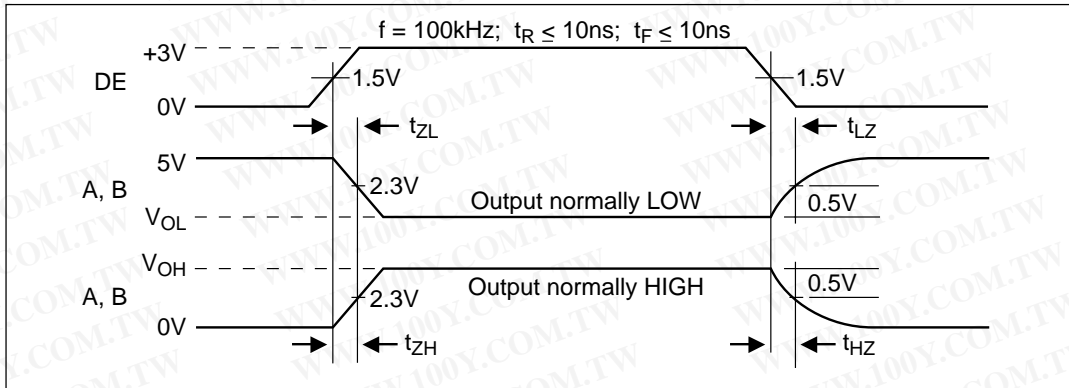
f = 100kHz; $t_R \leq 10ns$; $t_F \leq 10ns$

+3V

DE

0V

1.5V

1.5V

$t_{ZL}$

$t_{LZ}$

5V

A, B

$V_{OL}$

2.3V

Output normally LOW

0.5V

$V_{OH}$

A, B

0V

2.3V

Output normally HIGH

0.5V

$t_{ZH}$

$t_{HZ}$

WWW.100Y.COM.TW